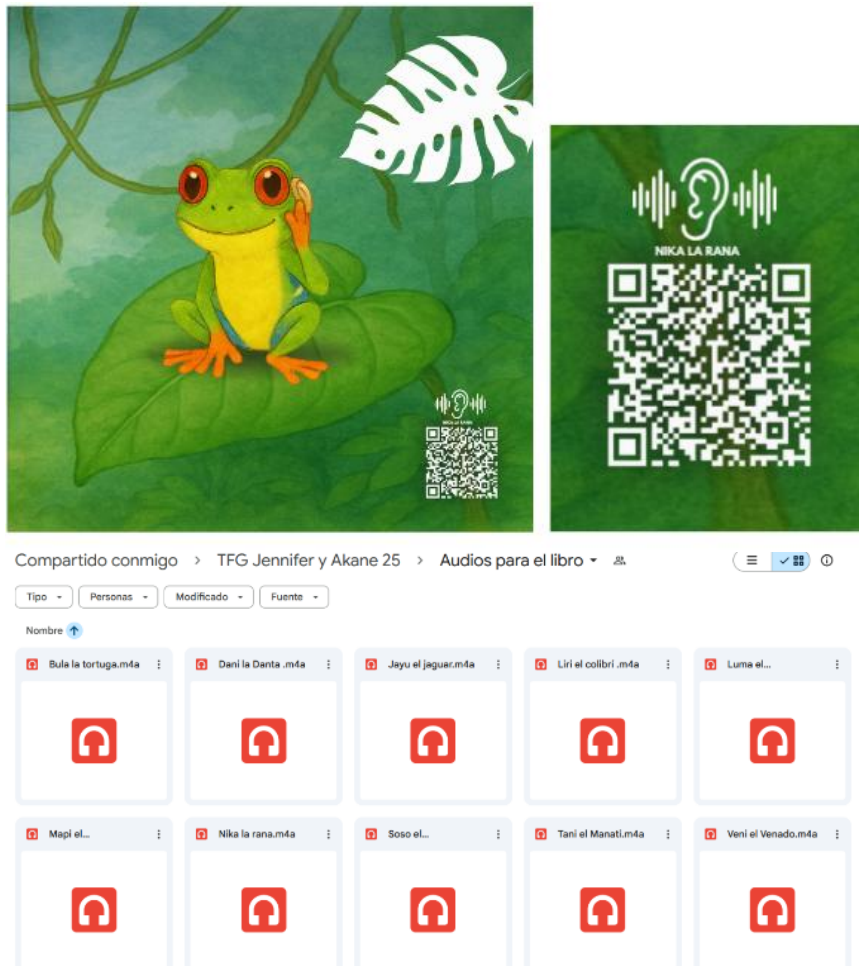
NIKA LA RANA

NIKA LA RANA

Compartido conmigo > TFG Jennifer y Akane 25 > Audios para el libro

Tipo
Personas
Modificado
Fuente

Nombre

Bula la tortuga.m4a
Dani la Danta .m4a
Jayu el jaguar.m4a
Liri el colibri .m4a
Luma el...
Mapi el...
Nika la rana.m4a
Soso el...
Tani el Manati.m4a
Veni el Venado.m4a